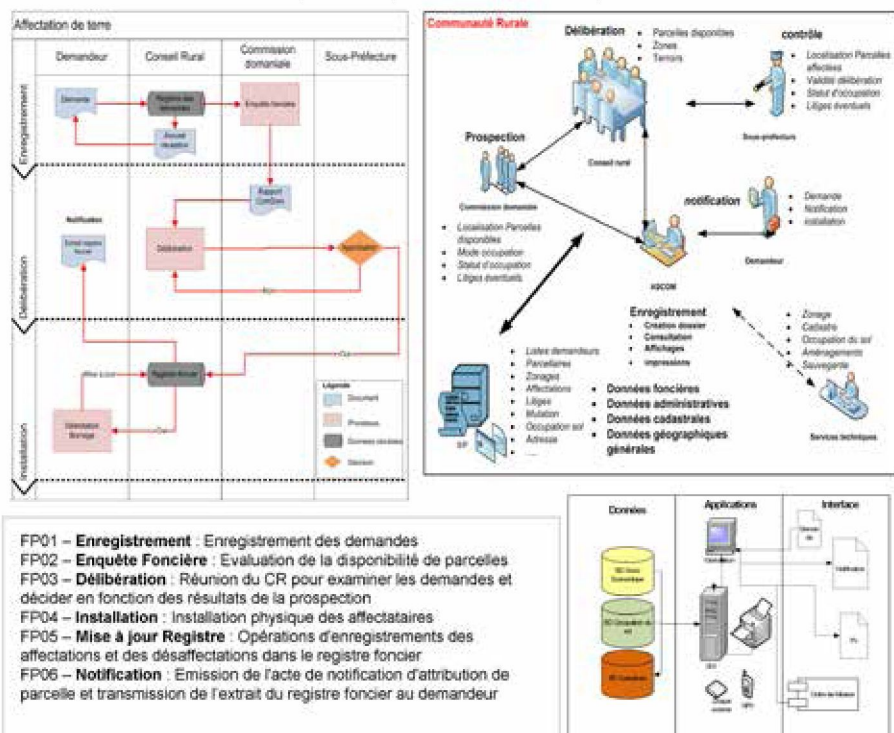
Affectation de terre

| Demandeur | Conseil Rural | Commission domaniale | Sous-Préfecture |
|---|---|---|---|

Enregistrement

Demande

Registre des demandes

Enquête foncière

Accusé réception

Rapport ComDom

Délibération

Notification

Extrait registre foncier

Délibération

Approbation

Non

Oui

Installation

Registre foncier

Délimitation Bornage

Légende

Document

Processus

Données stockées

Décision

Communauté Rurale

Délibération

Parcelles disponibles

Zones

Terroirs

contrôle

Localisation Parcelles affectées

Validité délibération

Statut d'occupation

Litiges éventuels

Sous-préfecture

Conseil rural

Prospection

Commission domaniale

Localisation Parcelles disponibles

Mode occupation

Statut d'occupation

Litiges éventuels

notification

Demande

Notification

Installation

Demandeur

ASCOM

Enregistrement

Création dossier

Consultation

Affichages

Impressions

Zonage

Cadastre

Occupation du sol

Aménagements

Sauvegarde

Listes demandeurs

Parcellaires

Zonages

Affectations

Litiges

Mutation

Occupation sol

Adresse

SIF

Données foncières

Données administratives

Données cadastrales

Données géographiques générales

Services techniques

FP01 – Enregistrement : Enregistrement des demandes
FP02 – Enquête Foncière : Evaluation de la disponibilité de parcelles
FP03 – Délibération : Réunion du CR pour examiner les demandes et décider en fonction des résultats de la prospection
FP04 – Installation : Installation physique des affectataires
FP05 – Mise à jour Registre : Opérations d'enregistrements des affectations et des désaffectations dans le registre foncier
FP06 – Notification : Emission de l'acte de notification d'attribution de parcelle et transmission de l'extrait du registre foncier au demandeur

Données

Applications

Interface

BD Base Domanilaire

BD Occupation du sol

BD Cadastre

Demande

Notification

Ordre de Mission

SIG

GPS

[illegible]